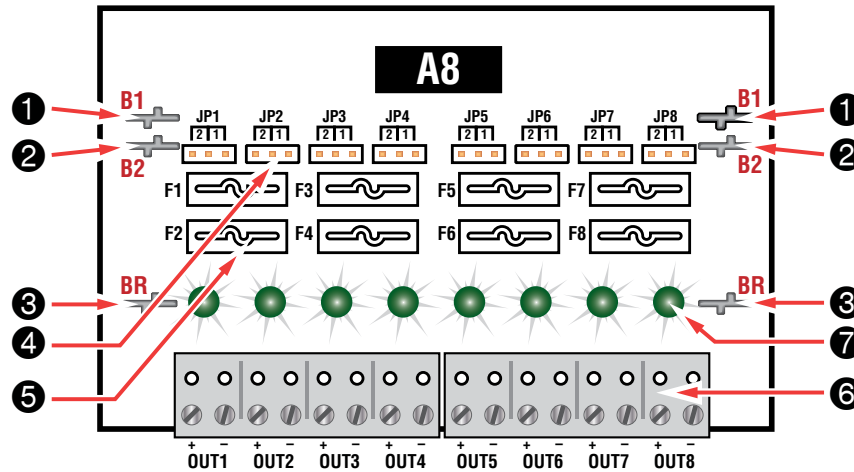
A8

❶ B1
❷ B2
B1 ❶
B2 ❷

JP1 2 1
JP2 2 1
JP3 2 1
JP4 2 1
JP5 2 1
JP6 2 1
JP7 2 1
JP8 2 1

F1
F3
F5
F7
F2
F4
F6
F8

❸ BR
BR ❸
❹
❺
❼
❻

+ – OUT1
+ – OUT2
+ – OUT3
+ – OUT4
+ – OUT5
+ – OUT6
+ – OUT7
+ – OUT8